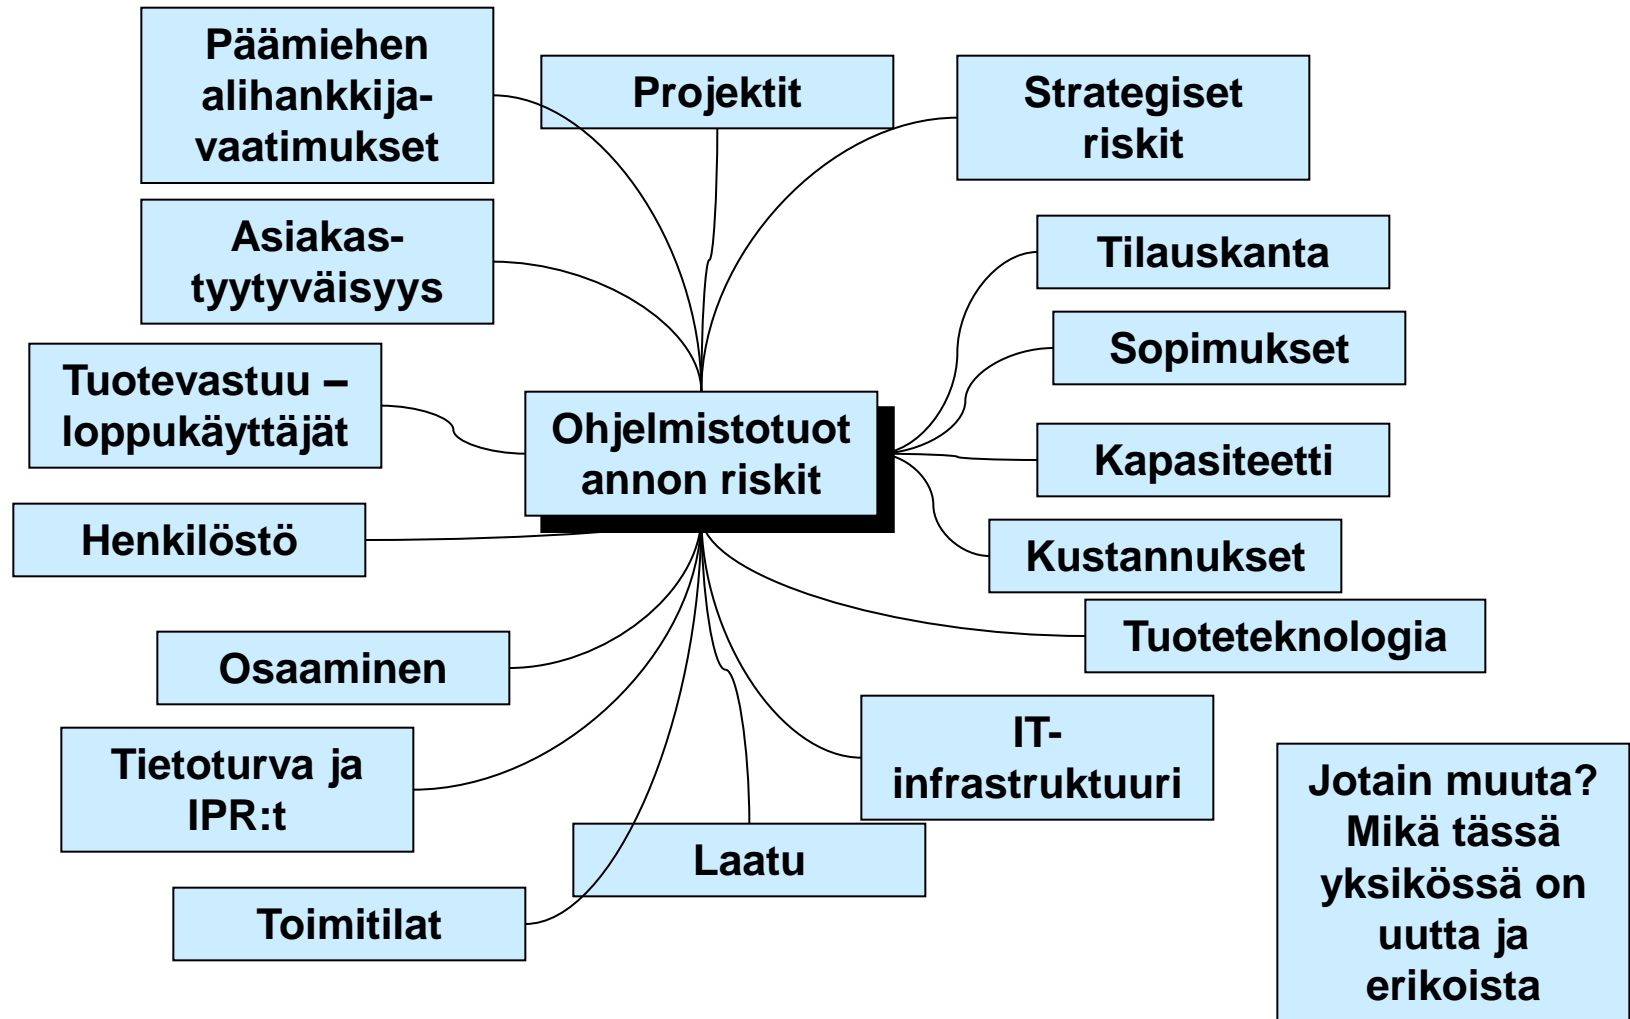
Päämiehen alihankkija-vaatimukset

Projektit

Strategiset riskit

Asiakas-tyytyväisyys

Tilauskanta

Sopimukset

Tuotevastuu – loppukäyttäjät

Ohjelmistotuot annon riskit

Kapasiteetti

Henkilöstö

Kustannukset

Tuoteteknologia

Osaaminen

IT-infrastruktuuri

Tietoturva ja IPR:t

Jotain muuta? Mikä tässä yksikössä on uutta ja erikoista

Laatu

Toimitilat